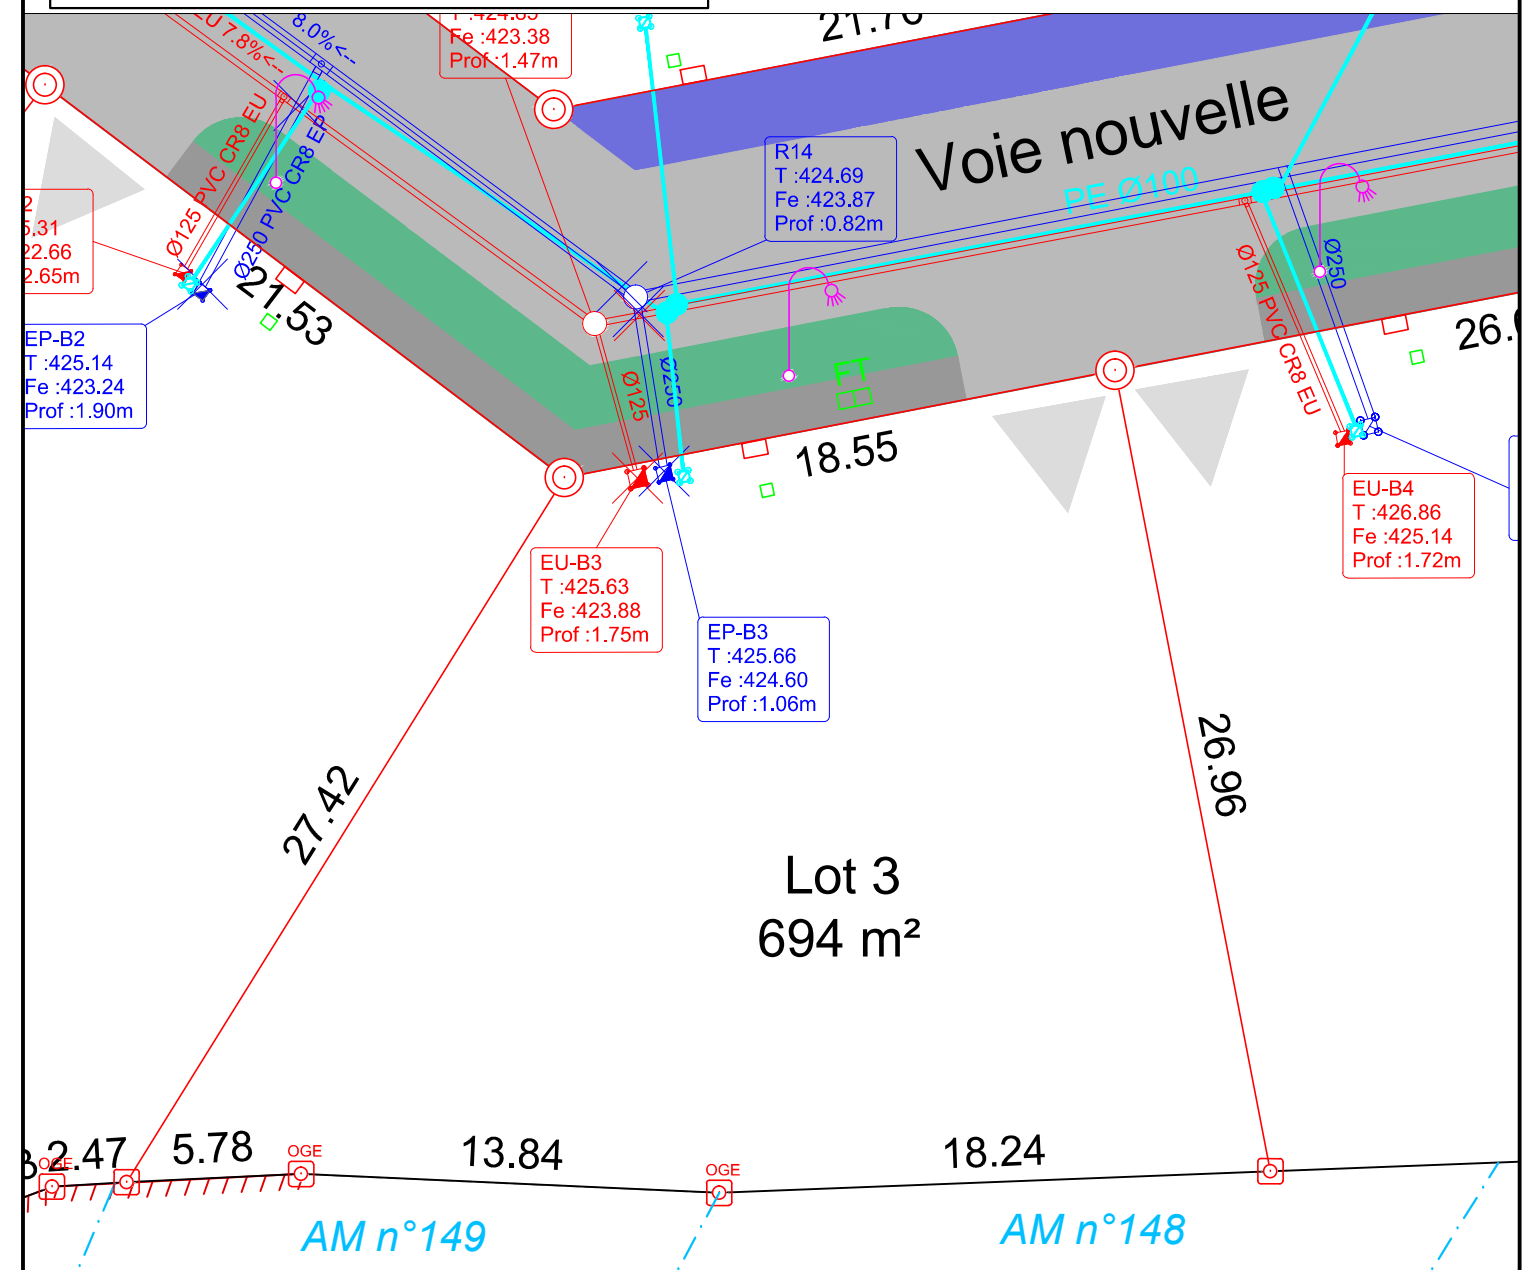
Fe :423.38
Prof :1.47m

21.7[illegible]

EU 7.8%<--

8.0%<--

Voie nouvelle

R14
T :424.69
Fe :423.87
Prof :0.82m

PE Ø100

Ø125 PVC CR8 EU

Ø250 PVC CR8 EP

2
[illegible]5.31
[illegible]22.66
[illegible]2.65m

21.53

EP-B2
T :425.14
Fe :423.24
Prof :1.90m

Ø125

Ø250

FT

Ø125 PVC CR8 EU

Ø250

26.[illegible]

18.55

EU-B3
T :425.63
Fe :423.88
Prof :1.75m

EP-B3
T :425.66
Fe :424.60
Prof :1.06m

EU-B4
T :426.86
Fe :425.14
Prof :1.72m

27.42

26.96

Lot 3
694 m²

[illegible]2.47 5.78 OGE 13.84 OGE 18.24

OGE

AM n°149

AM n°148